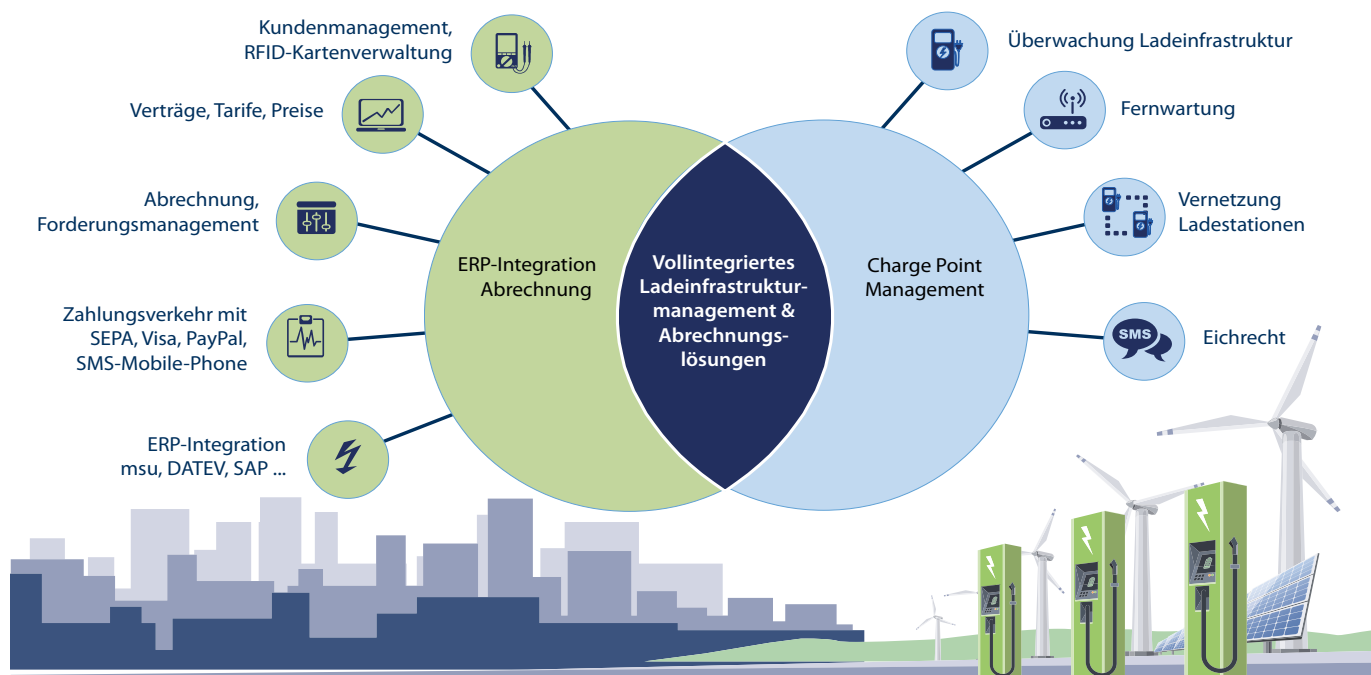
Kundenmanagement, RFID-Kartenverwaltung

Verträge, Tarife, Preise

Abrechnung, Forderungsmanagement

Zahlungsverkehr mit SEPA, Visa, PayPal, SMS-Mobile-Phone

ERP-Integration msu, DATEV, SAP ...

ERP-Integration Abrechnung

Vollintegriertes Ladeinfrastrukturmanagement & Abrechnungslösungen

Charge Point Management

Überwachung Ladeinfrastruktur

Fernwartung

Vernetzung Ladestationen

SMS

Eichrecht